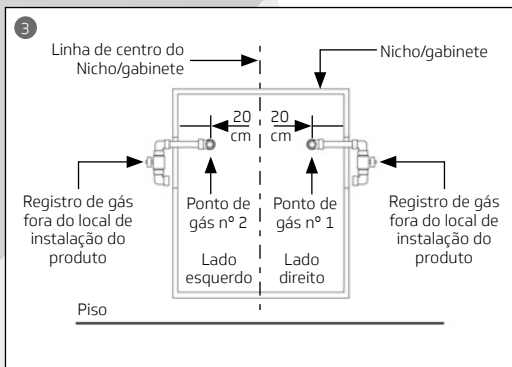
3

Linha de centro do Nicho/gabinete

Nicho/gabinete

20 cm

20 cm

Registro de gás fora do local de instalação do produto

Ponto de gás nº 2

Ponto de gás nº 1

Registro de gás fora do local de instalação do produto

Lado esquerdo

Lado direito

Piso